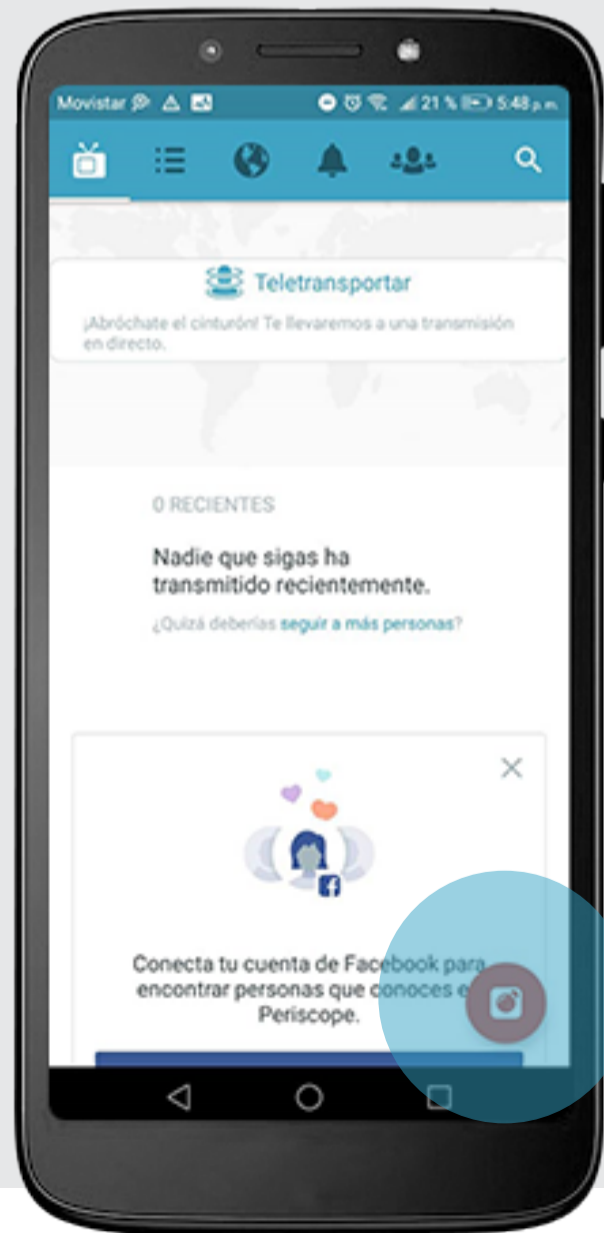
Movistar 21 % 5:48 p.m.

Teletransportar

¡Abróchate el cinturón! Te llevaremos a una transmisión en directo.

0 RECIENTES

Nadie que sigas ha transmitido recientemente.

¿Quizá deberías seguir a más personas?

Conecta tu cuenta de Facebook para encontrar personas que conoces e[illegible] Periscope.